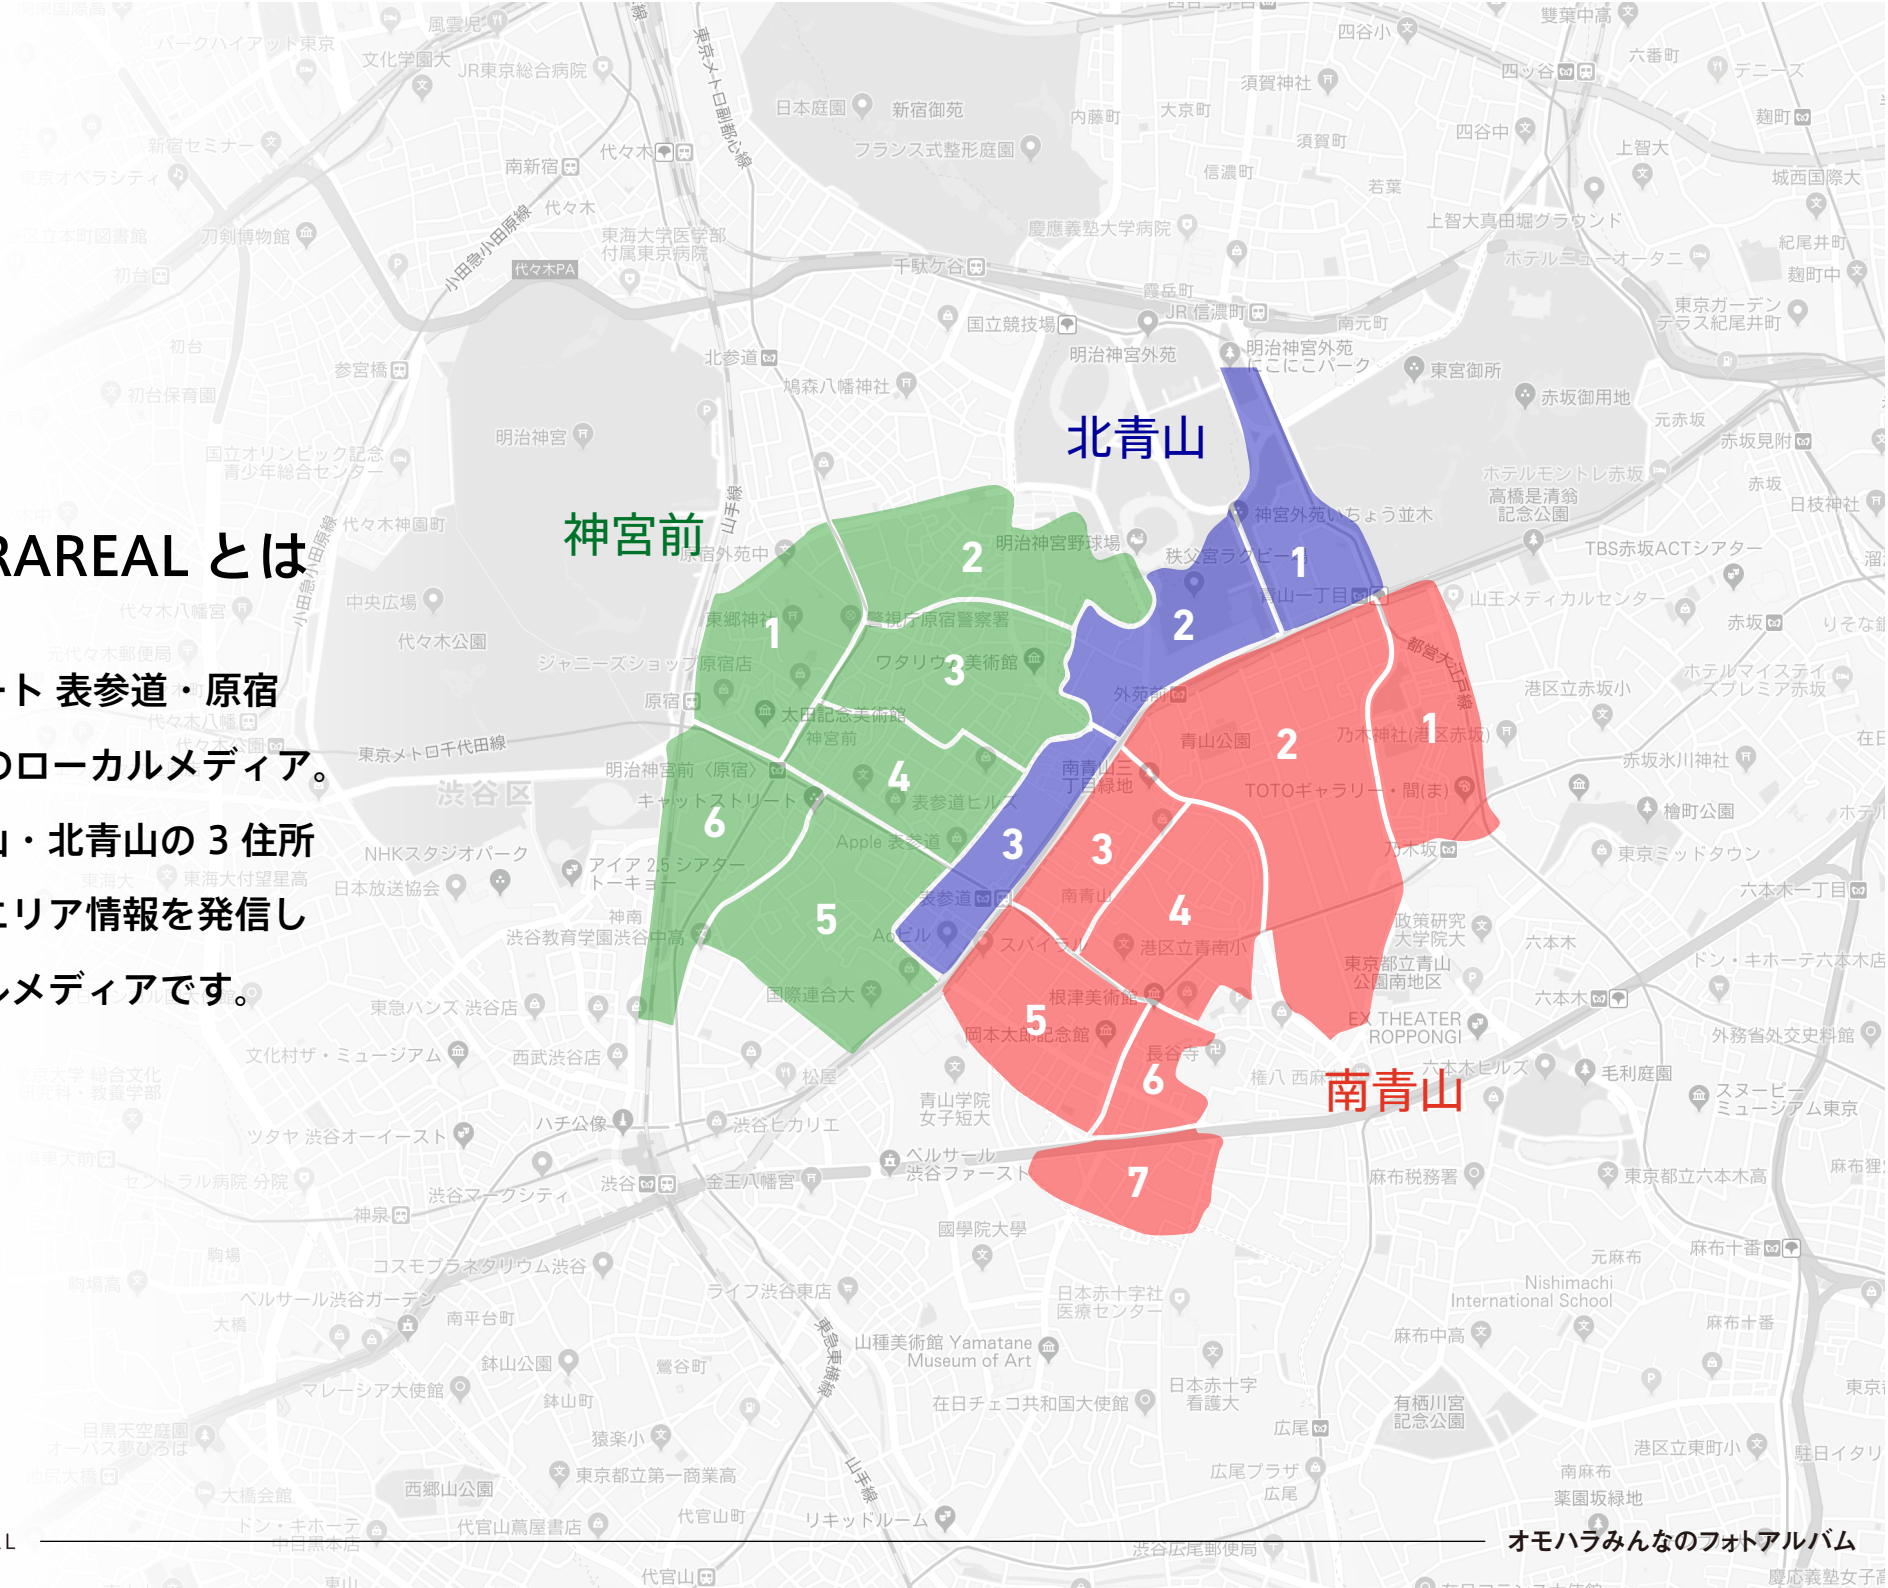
RAREAL とは

ート 表参道・原宿

のローカルメディア。

山・北青山の 3 住所

エリア情報を発信し

ルメディアです。

神宮前

北青山

南青山

2
1
3
4
6
5

1
2
3

1
2
3
4
5
6
7

L

オモハラみんなのフォトアルバム